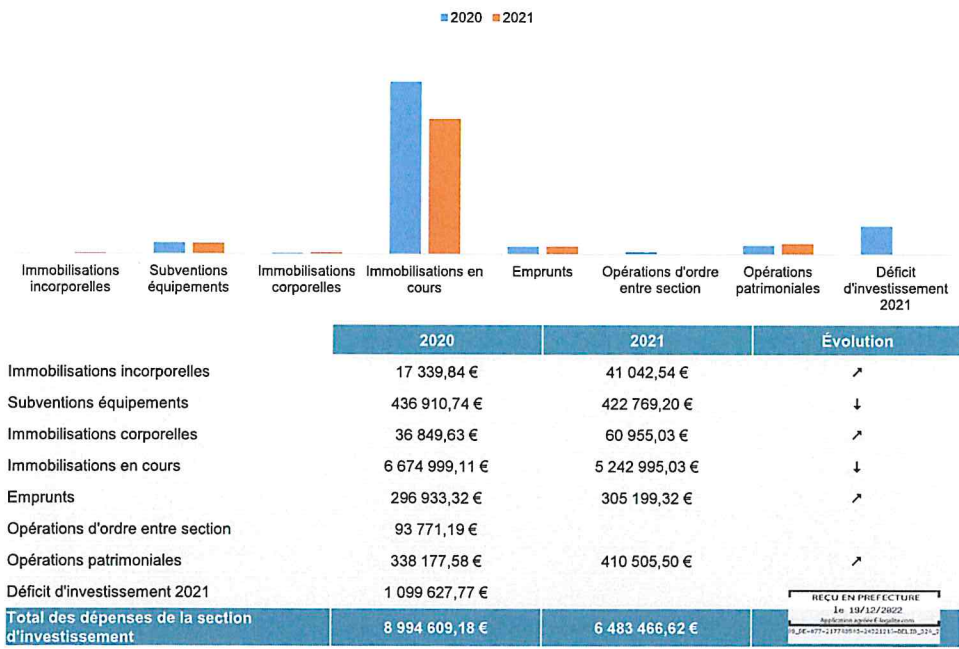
2020 2021

Immobilisations incorporelles
Subventions équipements
Immobilisations corporelles
Immobilisations en cours
Emprunts
Opérations d'ordre entre section
Opérations patrimoniales
Déficit d'investissement 2021

| | 2020 | 2021 | Évolution |
|---|---|---|---|
| Immobilisations incorporelles | 17 339,84 € | 41 042,54 € | ↗ |
| Subventions équipements | 436 910,74 € | 422 769,20 € | ↓ |
| Immobilisations corporelles | 36 849,63 € | 60 955,03 € | ↗ |
| Immobilisations en cours | 6 674 999,11 € | 5 242 995,03 € | ↓ |
| Emprunts | 296 933,32 € | 305 199,32 € | ↗ |
| Opérations d'ordre entre section | 93 771,19 € | | |
| Opérations patrimoniales | 338 177,58 € | 410 505,50 € | ↗ |
| Déficit d'investissement 2021 | 1 099 627,77 € | | |
| Total des dépenses de la section d'investissement | 8 994 609,18 € | 6 483 466,62 € | |

REÇU EN PREFECTURE
le 19/12/2022
Application agréée E-legalite.com
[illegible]